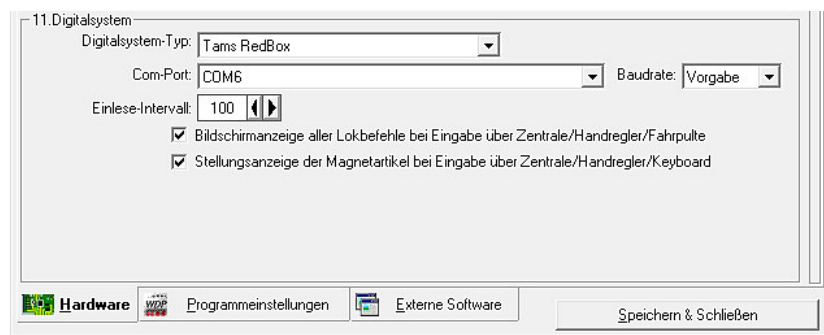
11.Digitalsystem

Digitalsystem-Typ: Tams RedBox

Com-Port: COM6

Baudrate: Vorgabe

Einlese-Intervall: 100

☑ Bildschirmanzeige aller Lokbefehle bei Eingabe über Zentrale/Handregler/Fahrpulte

☑ Stellungsanzeige der Magnetartikel bei Eingabe über Zentrale/Handregler/Keyboard

Hardware

WDP

Programmeinstellungen

Externe Software

Speichern & Schließen